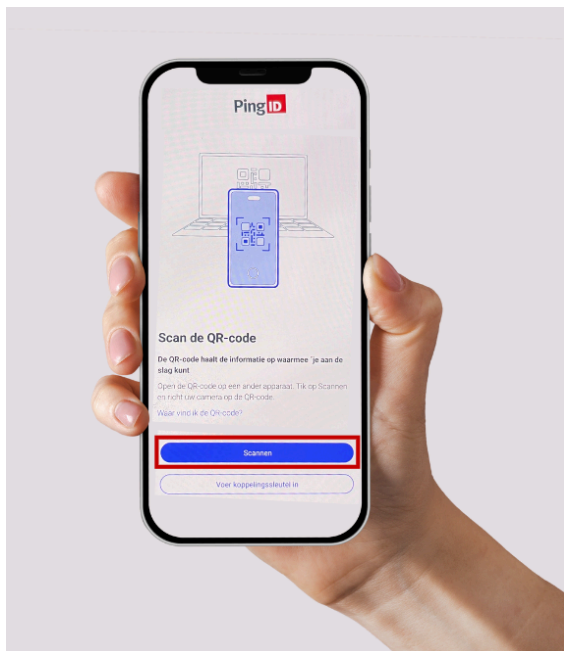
PingID

Scan de QR-code

De QR-code haalt de informatie op waarmee je aan de slag kunt

Open de QR-code op een ander apparaat. Tik op Scannen en richt uw camera op de QR-code.

Waar vind ik de QR-code?

Scannen

Voer koppelingssleutel in